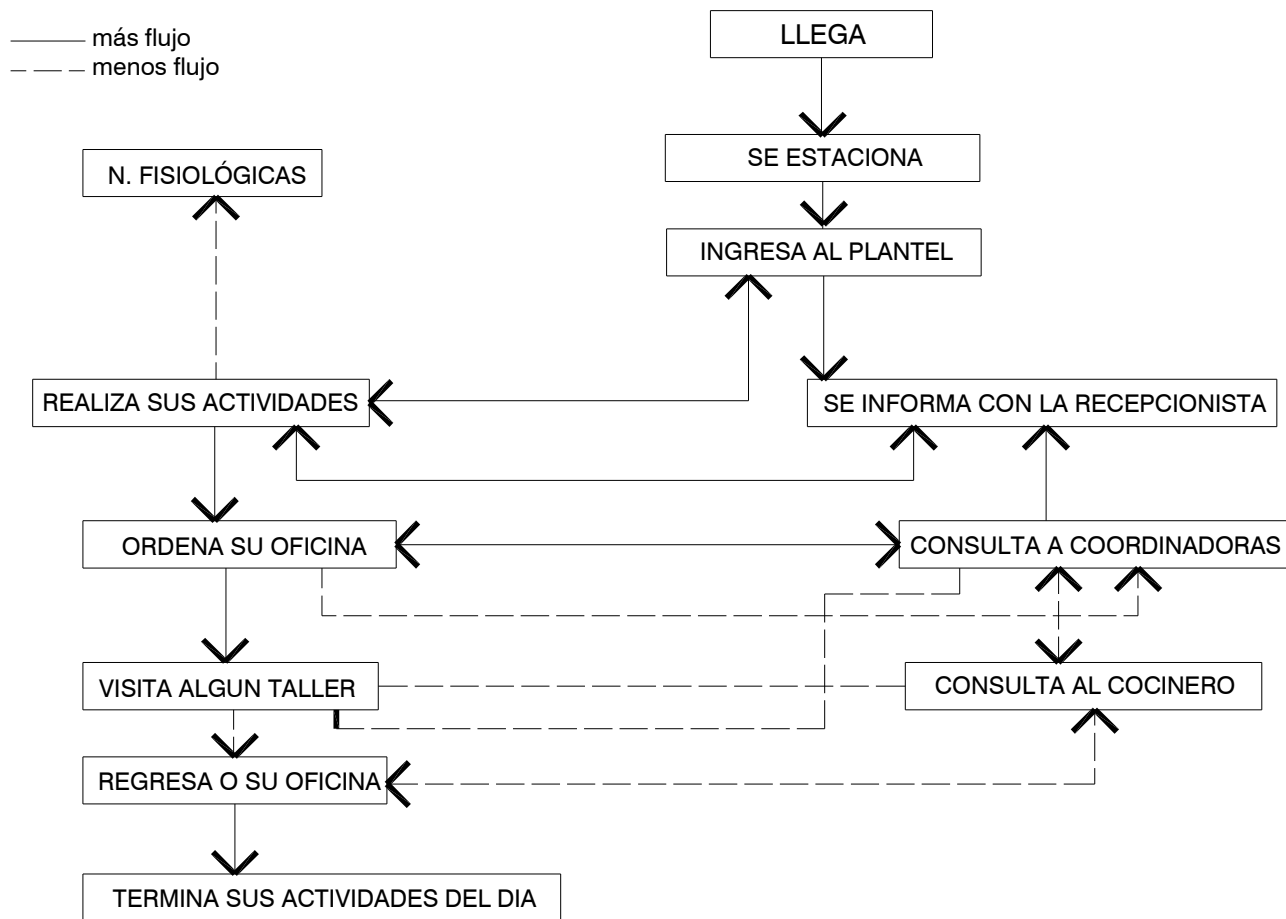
más flujo
menos flujo

LLEGA

SE ESTACIONA

INGRESA AL PLANTEL

N. FISIOLÓGICAS

REALIZA SUS ACTIVIDADES

SE INFORMA CON LA RECEPCIONISTA

ORDENA SU OFICINA

CONSULTA A COORDINADORAS

VISITA ALGUN TALLER

CONSULTA AL COCINERO

REGRESA O SU OFICINA

TERMINA SUS ACTIVIDADES DEL DIA